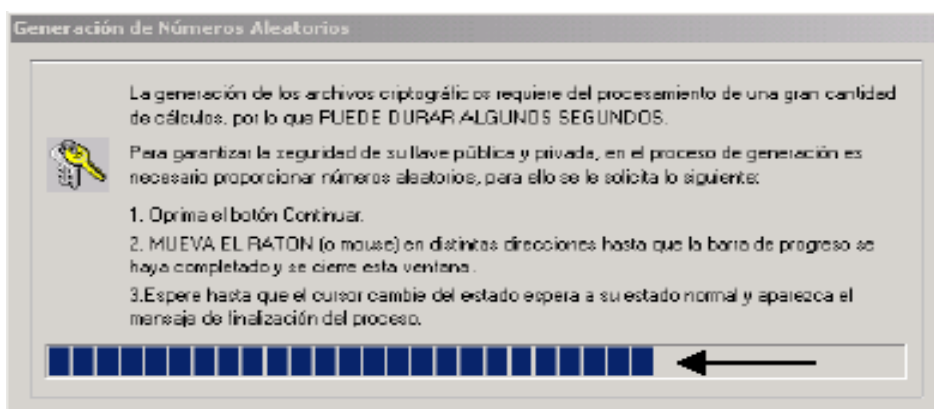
Generación de Números Aleatorios

La generación de los archivos criptográficos requiere del procesamiento de una gran cantidad de cálculos, por lo que PUEDE DURAR ALGUNOS SEGUNDOS.

Para garantizar la seguridad de su llave pública y privada, en el proceso de generación es necesario proporcionar números aleatorios, para ello se le solicita lo siguiente:

1. Oprima el botón Continuar.

2. MUEVA EL RATON (o mouse) en distintas direcciones hasta que la barra de progreso se haya completado y se cierre esta ventana.

3.Espere hasta que el cursor cambie del estado espera a su estado normal y aparezca el mensaje de finalización del proceso.